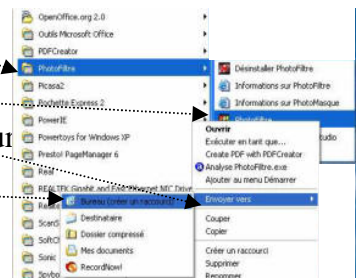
OpenOffice.org 2.0
Outils Microsoft Office
PDFCreator
PhotoFiltre
Picasa2
Roxio Express 2
PowerIE
Powertoys for Windows XP
Presto! PageManager 6
Real
REALTEK Gigabit and Fast Ethernet NIC Driver
Bureau (créer un raccourci)
Destinataire
Dossier compressé
Mes documents
RecordNow!
Désinstaller PhotoFiltre
Informations sur PhotoFiltre
Informations sur PhotoMasque
PhotoFiltre
Studio
Ouvrir
Exécuter en tant que...
Create PDF with PDFCreator
Analyse PhotoFiltre.exe
Ajouter au menu Démarrer
Envoyer vers
Couper
Copier
Créer un raccourci
Supprimer
Renommer